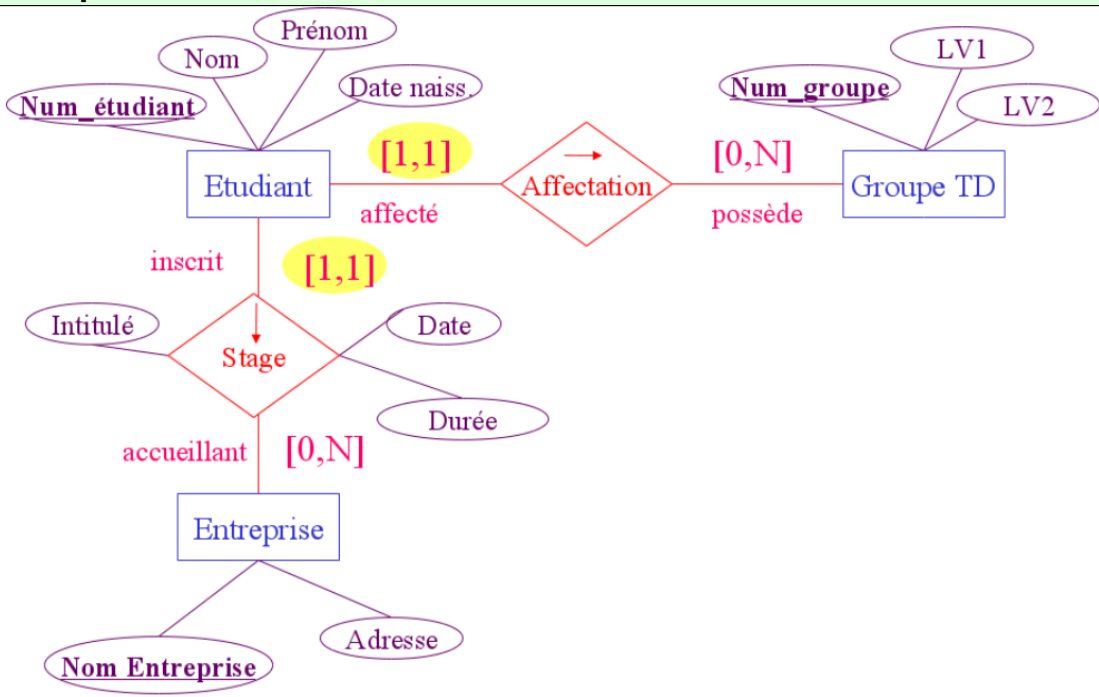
Prénom
Nom
Date naiss.
Num_étudiant
Etudiant
[1,1]
affecté
Affectation
[0,N]
possède
Groupe TD
LV1
Num_groupe
LV2
inscrit
[1,1]
Intitulé
Stage
Date
Durée
accueillant
[0,N]
Entreprise
Adresse
Nom Entreprise